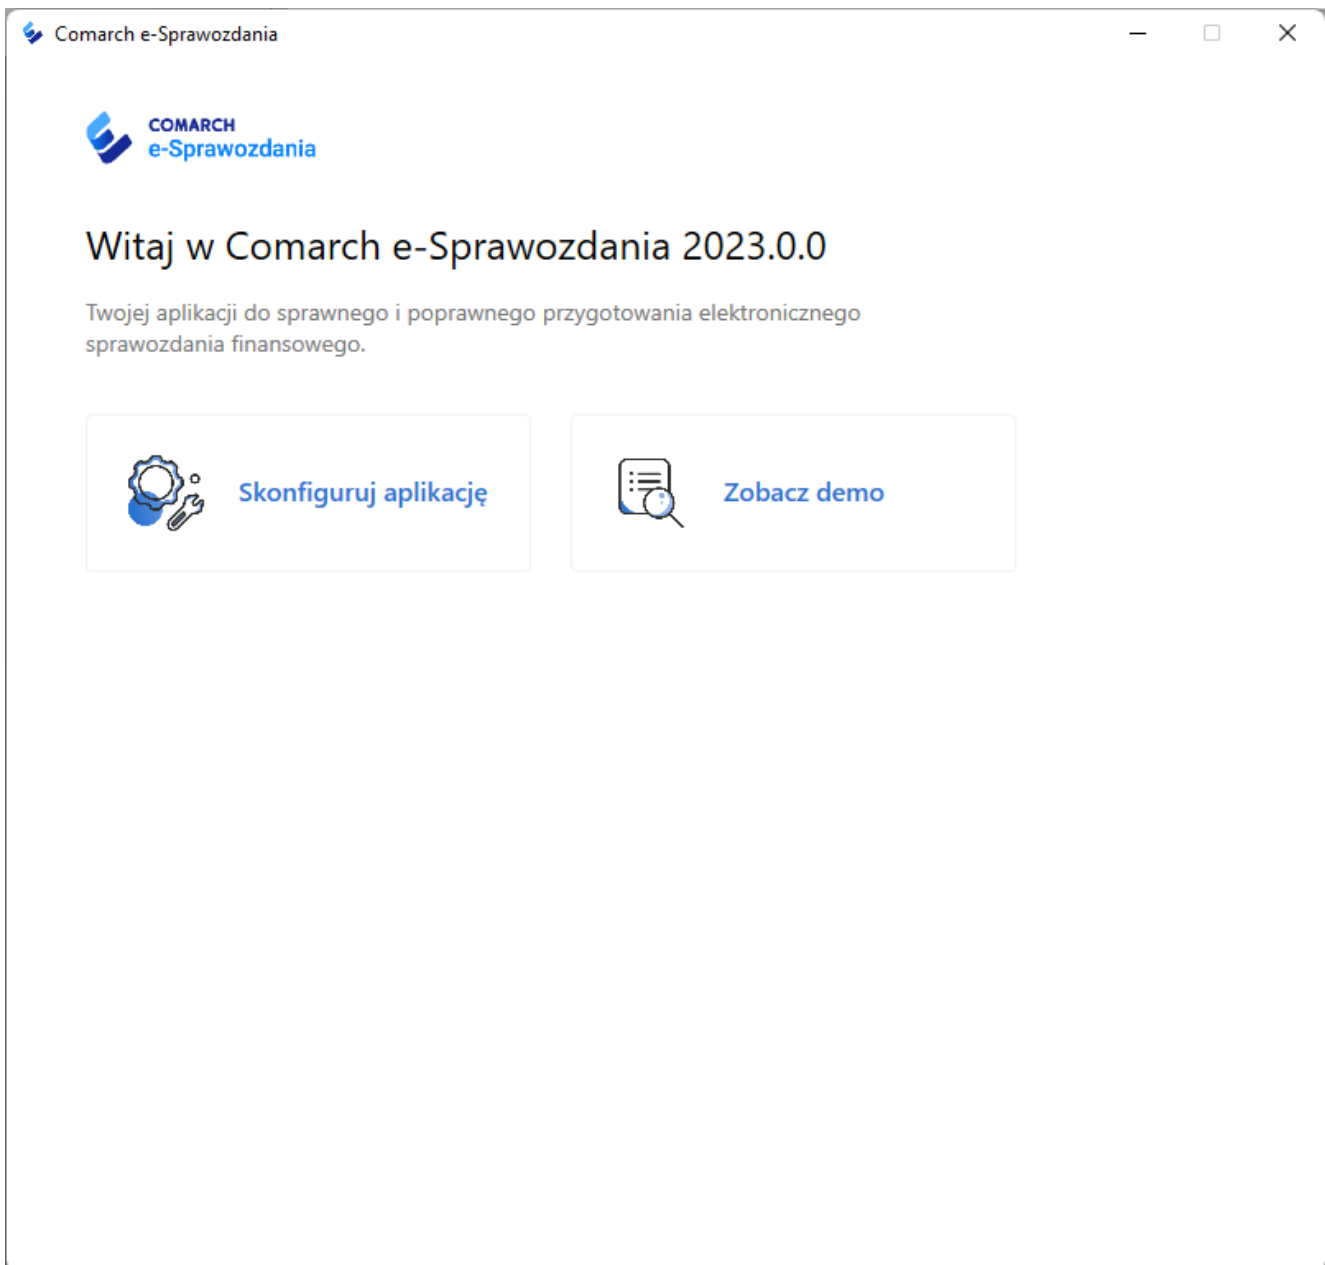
Comarch e-Sprawozdania

COMARCH
e-Sprawozdania

Witaj w Comarch e-Sprawozdania 2023.0.0

Twojej aplikacji do sprawnego i poprawnego przygotowania elektronicznego sprawozdania finansowego.

Skonfiguruj aplikację

Zobacz demo